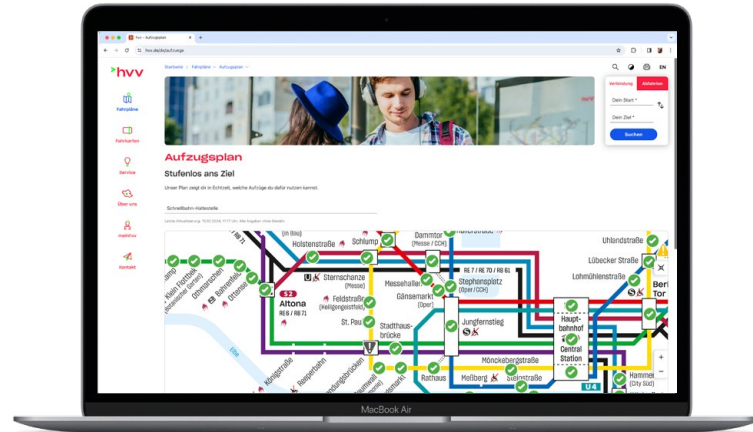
hvv – Aufzugsplan
hvv.de/de/aufzuege

hvv

Startseite > Fahrpläne > Aufzugsplan

EN

Verbindung Abfahrten
Dein Start *
Dein Ziel *
Suchen

Fahrpläne
Fahrkarten
Service
Über uns
meinhvv
Kontakt

Aufzugsplan
Stufenlos ans Ziel
Unser Plan zeigt dir in Echtzeit, welche Aufzüge du dafür nutzen kannst.

Schnellbahn-Haltestelle

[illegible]

(im Bau)
Holstenstraße
Schlump
Dammtor (Messe / CCH)
Uhlandstraße
Lübecker Straße
Lohmühlenstraße
Sternschanze (Messe)
RE 7 / RE 70 / RB 61
Messehallen
Stephansplatz (Oper/CCH)
Gänsemarkt (Oper)
S2
Altona
RE 6 / RB 71
Feldstraße (Heiligengeistfeld)
St. Pauli
Stadthausbrücke
Jungfernstieg
Hauptbahnhof
Central Station
Berl Tor
Mönckebergstraße
Rathaus
Meßberg
Steinstraße
U4
Hammer (City Süd)
Königstraße
Reeperbahn
Landungsbrücken
Baumwall
Elbe
Ottensen
Bahrenfeld
Othmarschen
Klein Flottbek
Diebsteich
Holstenstraße
Osdorfer Weg

MacBook Air